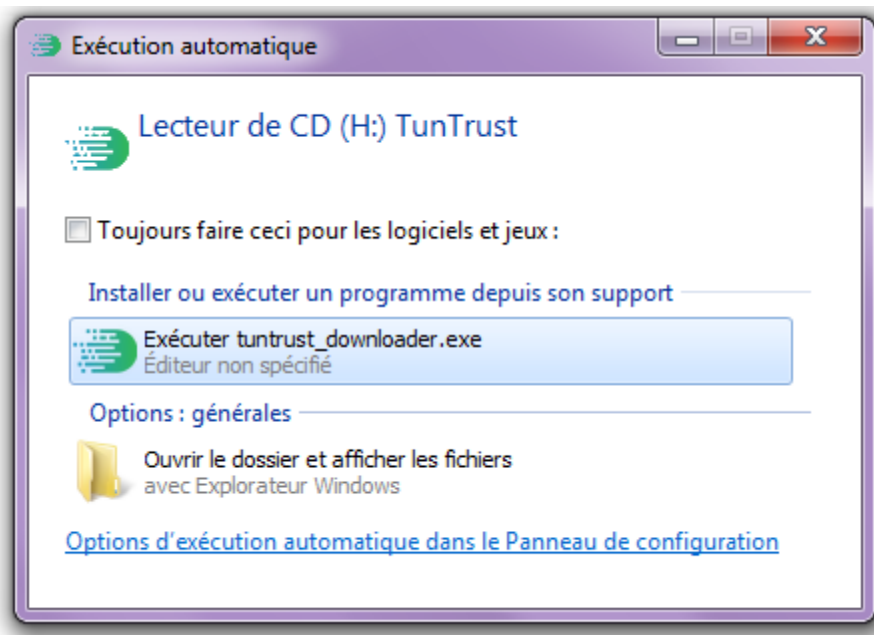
Exécution automatique

Lecteur de CD (H:) TunTrust

Toujours faire ceci pour les logiciels et jeux :

Installer ou exécuter un programme depuis son support

Exécuter tuntrust_downloader.exe
Éditeur non spécifié

Options : générales

Ouvrir le dossier et afficher les fichiers
avec Explorateur Windows

Options d'exécution automatique dans le Panneau de configuration